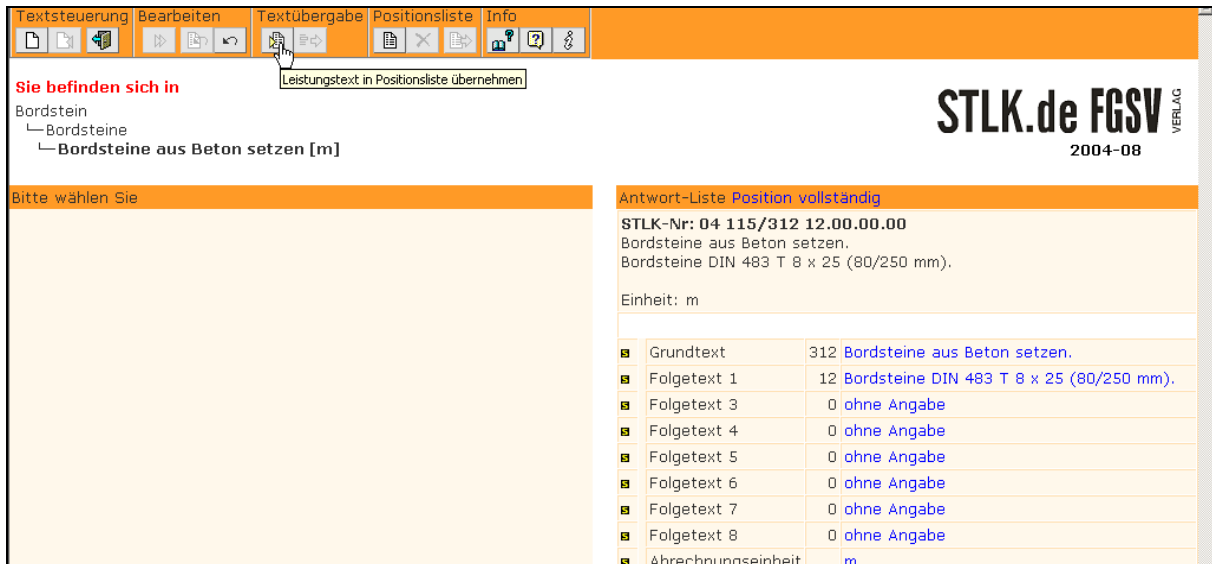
Textsteuerung Bearbeiten Textübergabe Positionsliste Info

Leistungstext in Positionsliste übernehmen

Sie befinden sich in
Bordstein
└Bordsteine
└Bordsteine aus Beton setzen [m]

STLK.de FGSV VERLAG
2004-08

Bitte wählen Sie

Antwort-Liste Position vollständig

STLK-Nr: 04 115/312 12.00.00.00
Bordsteine aus Beton setzen.
Bordsteine DIN 483 T 8 x 25 (80/250 mm).

Einheit: m

| | | | |
|---|---|---|---|
| S | Grundtext | 312 | Bordsteine aus Beton setzen. |
| S | Folgetext 1 | 12 | Bordsteine DIN 483 T 8 x 25 (80/250 mm). |
| S | Folgetext 3 | 0 | ohne Angabe |
| S | Folgetext 4 | 0 | ohne Angabe |
| S | Folgetext 5 | 0 | ohne Angabe |
| S | Folgetext 6 | 0 | ohne Angabe |
| S | Folgetext 7 | 0 | ohne Angabe |
| S | Folgetext 8 | 0 | ohne Angabe |
| S | Abrechnungseinheit | | m |